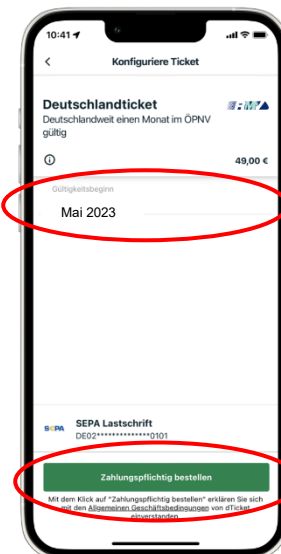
10:41

Konfiguriere Ticket

Deutschlandticket

Deutschlandweit einen Monat im ÖPNV gültig

49,00 €

Gültigkeitsbeginn

Mai 2023

SEPA

SEPA Lastschrift

DE02**************0101

Zahlungspflichtig bestellen

Mit dem Klick auf "Zahlungspflichtig bestellen" erklären Sie sich mit den Allgemeinen Geschäftsbedingungen von dTicket einverstanden